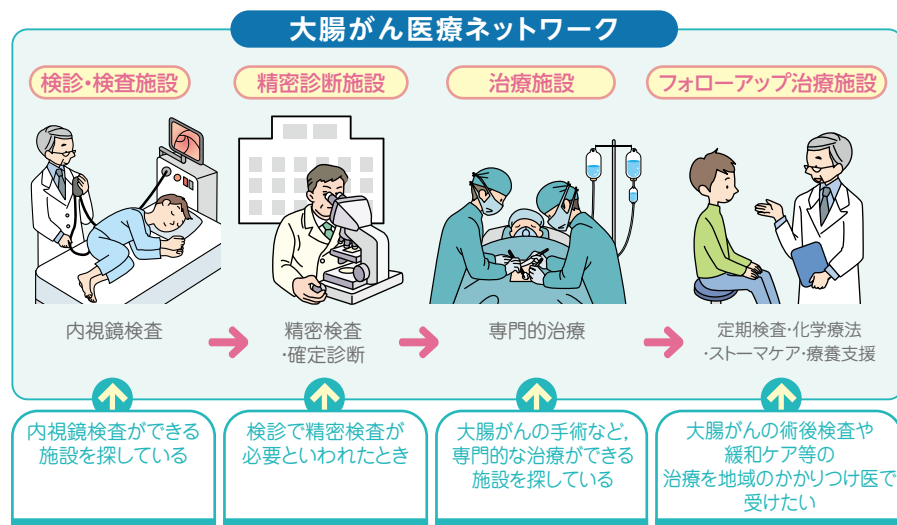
大腸がん医療ネットワーク

検診・検査施設

精密診断施設

治療施設

フォローアップ治療施設

内視鏡検査

精密検査
・確定診断

専門的治療

定期検査・化学療法
・ストーマケア・療養支援

内視鏡検査ができる施設を探している

検診で精密検査が必要といわれたとき

大腸がんの手術など，専門的な治療ができる施設を探している

大腸がんの術後検査や緩和ケア等の治療を地域のかかりつけ医で受けたい